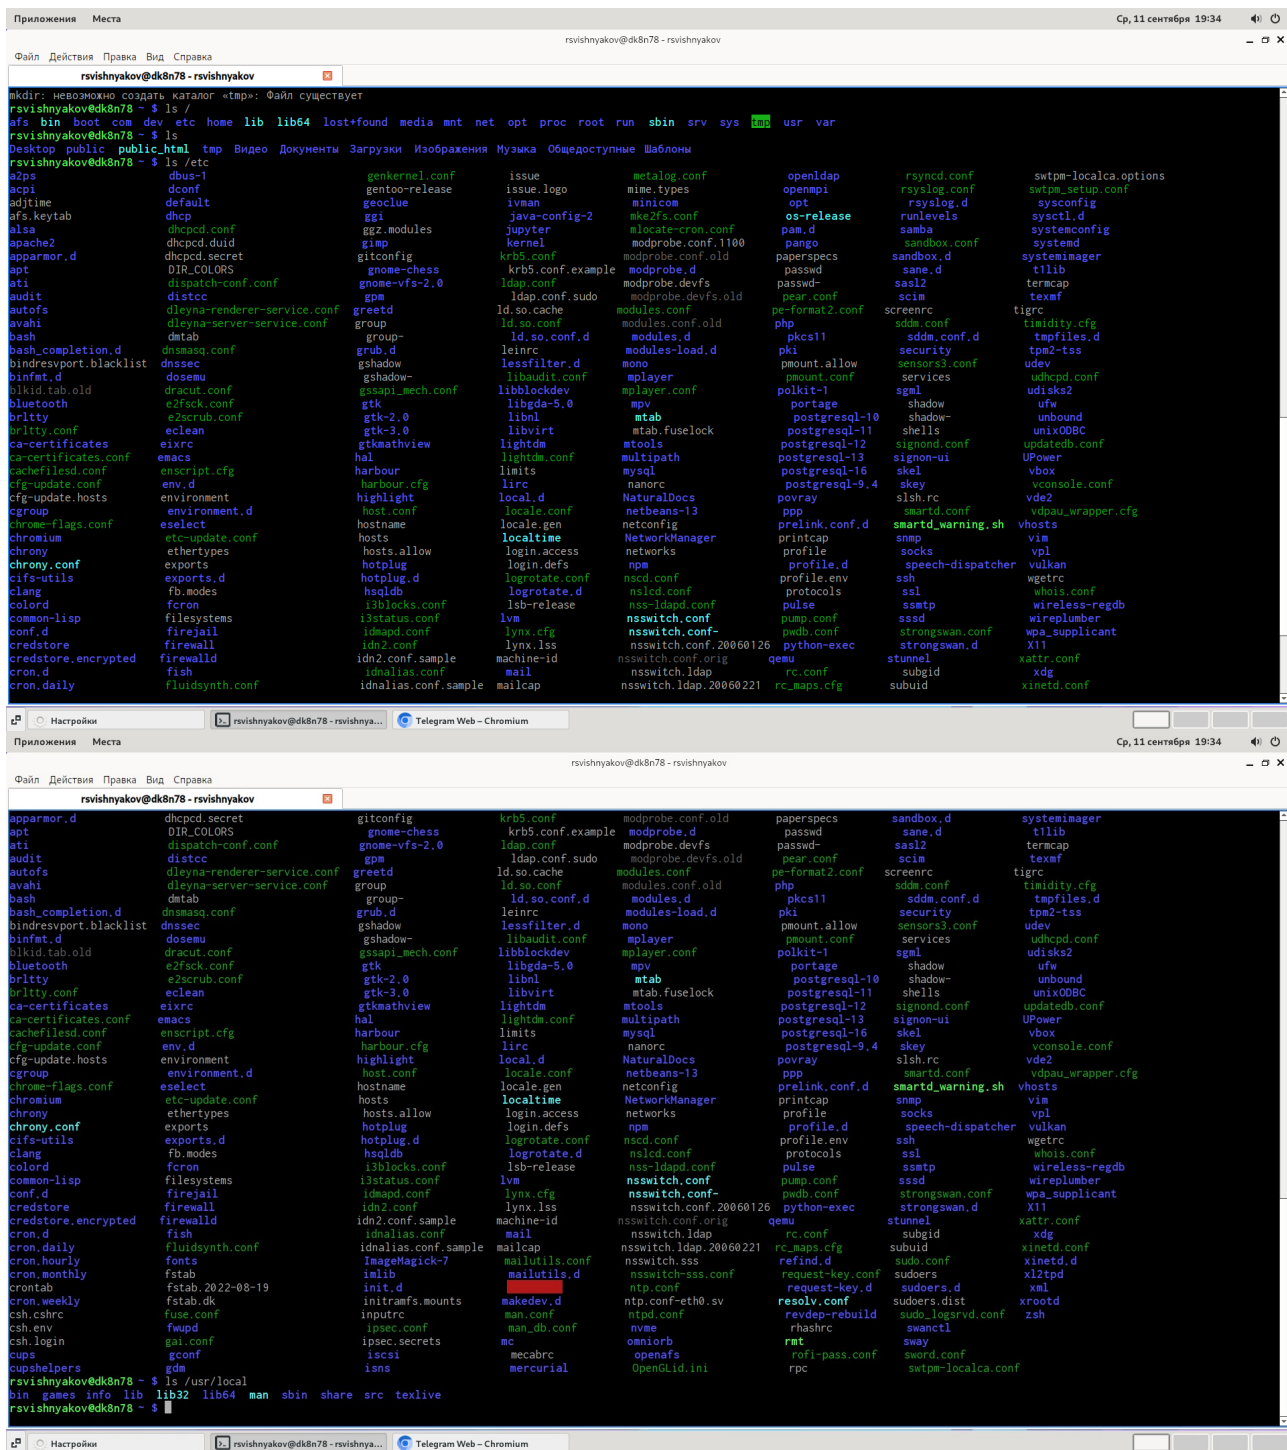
Приложения Места
Ср, 11 сентября 19:34
rsvishnyakov@dk8n78 - rsvishnyakov
Файл Действия Правка Вид Справка
rsvishnyakov@dk8n78 - rsvishnyakov

mkdir: невозможно создать каталог «tmp»: Файл существует
rsvishnyakov@dk8n78 ~ $ ls /
afs bin boot com dev etc home lib lib64 lost+found media mnt net opt proc root run sbin srv sys tmp usr var
rsvishnyakov@dk8n78 ~ $ ls
Desktop public public_html tmp Видео Документы Загрузки Изображения Музыка Общедоступные Шаблоны
rsvishnyakov@dk8n78 ~ $ ls /etc

a2ps acpi adjtime afs.keytab alsa apache2 apparmor.d apt ati audit autofs avahi bash bash_completion.d bindresvport.blacklist binfmt.d blkid.tab.old bluetooth brltty brltty.conf ca-certificates ca-certificates.conf cachefilesd.conf cfg-update.conf cfg-update.hosts cgroup chrome-flags.conf chromium chrony chrony.conf cifs-utils clang colord common-lisp conf.d credstore credstore.encrypted cron.d cron.daily

dbus-1 dconf default dhcp dhcpcd.conf dhcpcd.duid dhcpcd.secret DIR_COLORS dispatch-conf.conf distcc dleyna-renderer-service.conf dleyna-server-service.conf dmtab dnsmasq.conf dnssec dosemu dracut.conf e2fsck.conf e2scrub.conf eclean eixrc emacs enscript.cfg env.d environment environment.d eselect etc-update.conf ethertypes exports exports.d fb.modes fcron filesystems firejail firewall firewalld fish fluidsynth.conf

genkernel.conf gentoo-release geoclue ggi ggz.modules gimp gitconfig gnome-chess gnome-vfs-2.0 gpm greetd group group- grub.d gshadow gshadow- gssapi_mech.conf gtk gtk-2.0 gtk-3.0 gtkmathview hal harbour harbour.cfg highlight host.conf hostname hosts hosts.allow hotplug hotplug.d hsqldb i3blocks.conf i3status.conf idmapd.conf idn2.conf idn2.conf.sample idnalias.conf idnalias.conf.sample

issue issue.logo ivman java-config-2 jupyter kernel krb5.conf krb5.conf.example ldap.conf ldap.conf.sudo ld.so.cache ld.so.conf ld.so.conf.d leinrc lessfilter.d libaudit.conf libblockdev libgda-5.0 libnl libvirt lightdm lightdm.conf limits lirc local.d locale.conf locale.gen localtime login.access login.defs logrotate.conf logrotate.d lsb-release lvm lynx.cfg lynx.lss machine-id mail mailcap

metalog.conf mime.types minicom mke2fs.conf mlocate-cron.conf modprobe.conf.1100 modprobe.conf.old modprobe.d modprobe.devfs modprobe.devfs.old modules.conf modules.conf.old modules.d modules-load.d mono mplayer mplayer.conf mpv mtab mtab.fuselock mtools multipath mysql nanorc NaturalDocs netbeans-13 netconfig NetworkManager networks npm nscd.conf nslcd.conf nss-ldapd.conf nsswitch.conf nsswitch.conf- nsswitch.conf.20060126 nsswitch.conf.orig nsswitch.ldap nsswitch.ldap.20060221

openldap openmpi opt os-release pam.d pango paperspecs passwd passwd- pear.conf pe-format2.conf php pkcs11 pki pmount.allow pmount.conf polkit-1 portage postgresql-10 postgresql-11 postgresql-12 postgresql-13 postgresql-16 postgresql-9.4 povray ppp prelink.conf.d printcap profile profile.d profile.env protocols pulse pump.conf pwdb.conf python-exec qemu rc.conf rc_maps.cfg

rsyncd.conf rsyslog.conf rsyslog.d runlevels samba sandbox.conf sandbox.d sane.d sasl2 scim screenrc sddm.conf sddm.conf.d security sensors3.conf services sgml shadow shadow- shells signond.conf signon-ui skel skey slsh.rc smartd.conf smartd_warning.sh snmp socks speech-dispatcher ssh ssl ssmtp sssd strongswan.conf strongswan.d stunnel subgid subuid

swtpm-localca.options swtpm_setup.conf sysconfig sysctl.d systemconfig systemd systemimager t1lib termcap texmf tigrc timidity.cfg tmpfiles.d tpm2-tss udev udhcpd.conf udisks2 ufw unbound unixODBC updatedb.conf UPower vbox vconsole.conf vde2 vdpau_wrapper.cfg vhosts vim vpl vulkan wgetrc whois.conf wireless-regdb wireplumber wpa_supplicant X11 xattr.conf xdg xinetd.conf

Настройки
rsvishnyakov@dk8n78 - rsvishnya...
Telegram Web – Chromium

Приложения Места
Ср, 11 сентября 19:34
rsvishnyakov@dk8n78 - rsvishnyakov
Файл Действия Правка Вид Справка
rsvishnyakov@dk8n78 - rsvishnyakov

apparmor.d apt ati audit autofs avahi bash bash_completion.d bindresvport.blacklist binfmt.d blkid.tab.old bluetooth brltty brltty.conf ca-certificates ca-certificates.conf cachefilesd.conf cfg-update.conf cfg-update.hosts cgroup chrome-flags.conf chromium chrony chrony.conf cifs-utils clang colord common-lisp conf.d credstore credstore.encrypted cron.d cron.daily cron.hourly cron.monthly crontab cron.weekly csh.cshrc csh.env csh.login cups cupshelpers

dhcpcd.secret DIR_COLORS dispatch-conf.conf distcc dleyna-renderer-service.conf dleyna-server-service.conf dmtab dnsmasq.conf dnssec dosemu dracut.conf e2fsck.conf e2scrub.conf eclean eixrc emacs enscript.cfg env.d environment environment.d eselect etc-update.conf ethertypes exports exports.d fb.modes fcron filesystems firejail firewall firewalld fish fluidsynth.conf fonts fstab fstab.2022-08-19 fstab.dk fuse.conf fwupd gai.conf gconf gdm

gitconfig gnome-chess gnome-vfs-2.0 gpm greetd group group- grub.d gshadow gshadow- gssapi_mech.conf gtk gtk-2.0 gtk-3.0 gtkmathview hal harbour harbour.cfg highlight host.conf hostname hosts hosts.allow hotplug hotplug.d hsqldb i3blocks.conf i3status.conf idmapd.conf idn2.conf idn2.conf.sample idnalias.conf idnalias.conf.sample ImageMagick-7 imlib init.d initramfs.mounts inputrc ipsec.conf ipsec.secrets iscsi isns

krb5.conf krb5.conf.example ldap.conf ldap.conf.sudo ld.so.cache ld.so.conf ld.so.conf.d leinrc lessfilter.d libaudit.conf libblockdev libgda-5.0 libnl libvirt lightdm lightdm.conf limits lirc local.d locale.conf locale.gen localtime login.access login.defs logrotate.conf logrotate.d lsb-release lvm lynx.cfg lynx.lss machine-id mail mailcap mailutils.conf mailutils.d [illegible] makedev.d man.conf man_db.conf mc mecabrc mercurial

modprobe.conf.old modprobe.d modprobe.devfs modprobe.devfs.old modules.conf modules.conf.old modules.d modules-load.d mono mplayer mplayer.conf mpv mtab mtab.fuselock mtools multipath mysql nanorc NaturalDocs netbeans-13 netconfig NetworkManager networks npm nscd.conf nslcd.conf nss-ldapd.conf nsswitch.conf nsswitch.conf- nsswitch.conf.20060126 nsswitch.conf.orig nsswitch.ldap nsswitch.ldap.20060221 nsswitch.sss nsswitch-sss.conf ntp.conf ntp.conf-eth0.sv ntpd.conf nvme omniorb openafs OpenGLid.ini

paperspecs passwd passwd- pear.conf pe-format2.conf php pkcs11 pki pmount.allow pmount.conf polkit-1 portage postgresql-10 postgresql-11 postgresql-12 postgresql-13 postgresql-16 postgresql-9.4 povray ppp prelink.conf.d printcap profile profile.d profile.env protocols pulse pump.conf pwdb.conf python-exec qemu rc.conf rc_maps.cfg refind.d request-key.conf request-key.d resolv.conf revdep-rebuild rhashrc rmt rofi-pass.conf rpc

sandbox.d sane.d sasl2 scim screenrc sddm.conf sddm.conf.d security sensors3.conf services sgml shadow shadow- shells signond.conf signon-ui skel skey slsh.rc smartd.conf smartd_warning.sh snmp socks speech-dispatcher ssh ssl ssmtp sssd strongswan.conf strongswan.d stunnel subgid subuid sudo.conf sudoers sudoers.d sudoers.dist sudo_logsrvd.conf swanctl sway sword.conf swtpm-localca.conf

systemimager t1lib termcap texmf tigrc timidity.cfg tmpfiles.d tpm2-tss udev udhcpd.conf udisks2 ufw unbound unixODBC updatedb.conf UPower vbox vconsole.conf vde2 vdpau_wrapper.cfg vhosts vim vpl vulkan wgetrc whois.conf wireless-regdb wireplumber wpa_supplicant X11 xattr.conf xdg xinetd.conf xinetd.d xl2tpd xml xrootd zsh

rsvishnyakov@dk8n78 ~ $ ls /usr/local
bin games info lib lib32 lib64 man sbin share src texlive
rsvishnyakov@dk8n78 ~ $

Настройки
rsvishnyakov@dk8n78 - rsvishnya...
Telegram Web – Chromium